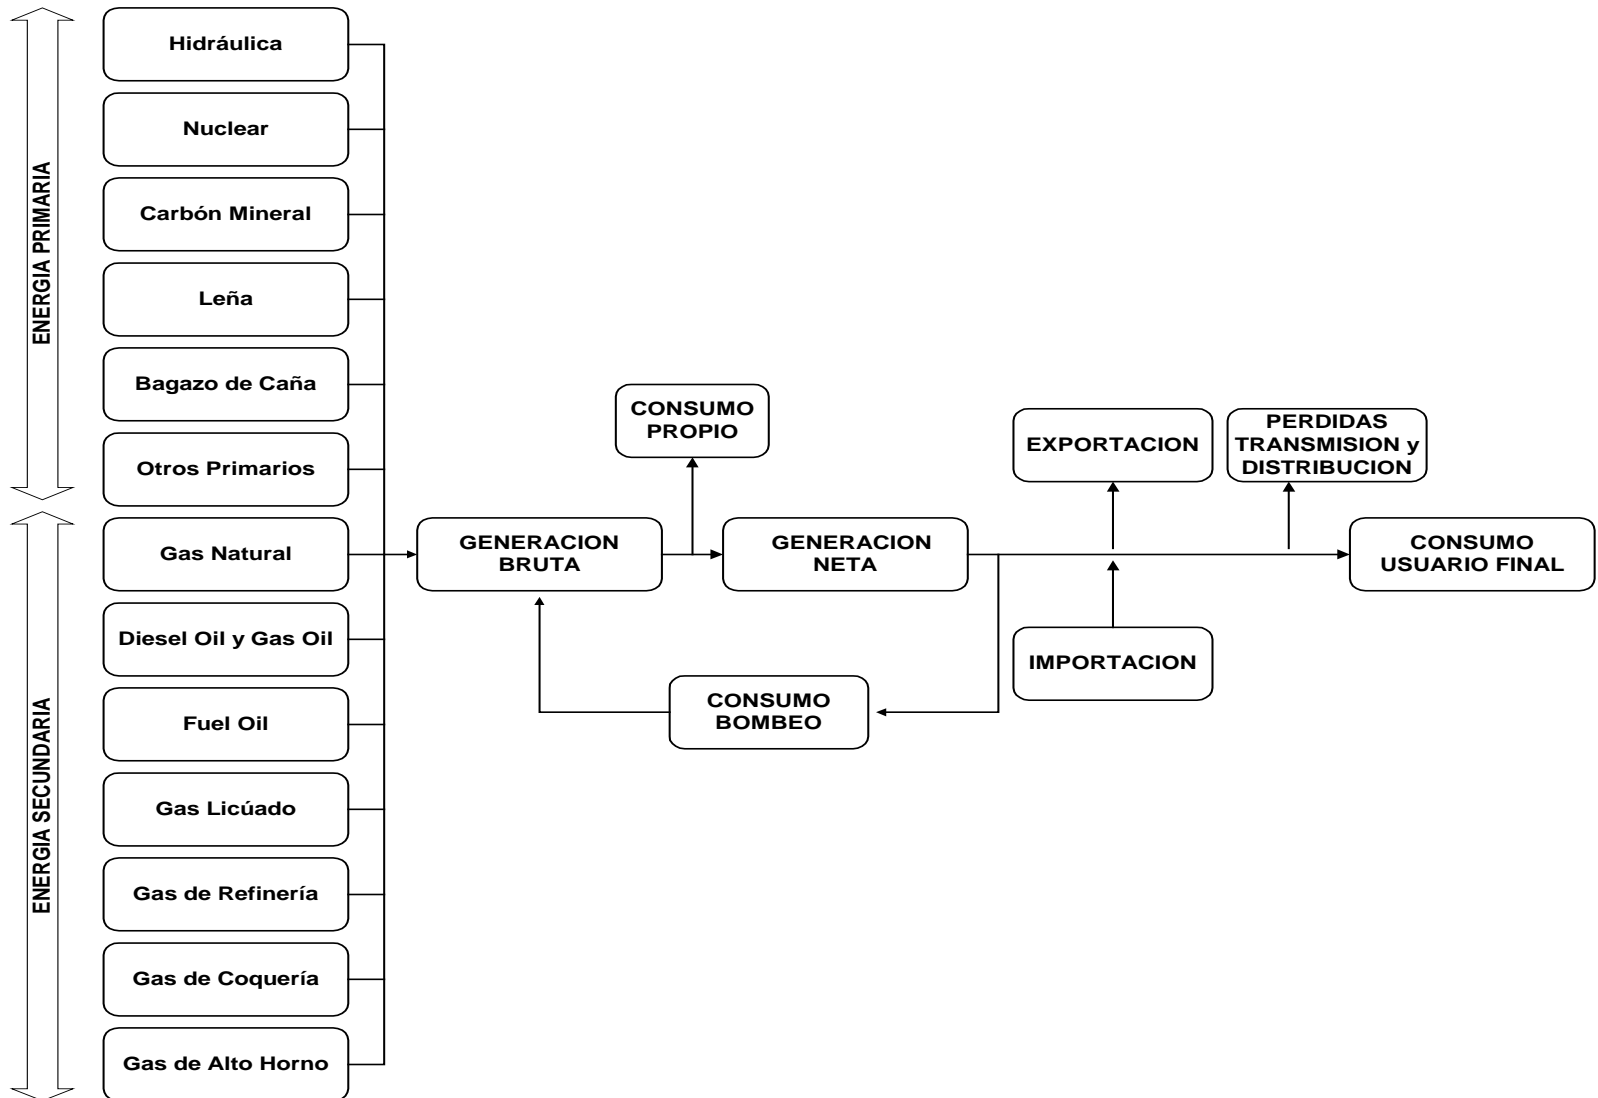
ENERGIA PRIMARIA

Hidráulica

Nuclear

Carbón Mineral

Leña

Bagazo de Caña

Otros Primarios

ENERGIA SECUNDARIA

Gas Natural

Diesel Oil y Gas Oil

Fuel Oil

Gas Licúado

Gas de Refinería

Gas de Coquería

Gas de Alto Horno

CONSUMO PROPIO

GENERACION BRUTA

GENERACION NETA

CONSUMO BOMBEO

EXPORTACION

PERDIDAS TRANSMISION y DISTRIBUCION

IMPORTACION

CONSUMO USUARIO FINAL